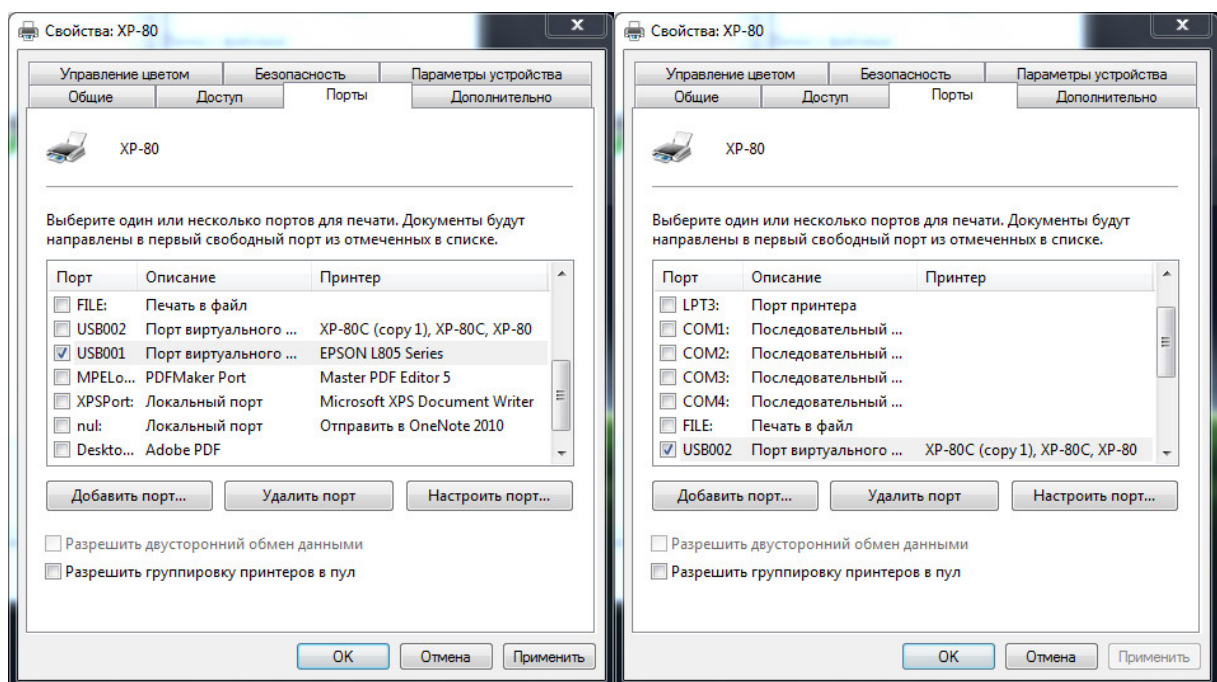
Свойства: XP-80

Управление цветом | Безопасность | Параметры устройства
Общие | Доступ | Порты | Дополнительно

XP-80

Выберите один или несколько портов для печати. Документы будут направлены в первый свободный порт из отмеченных в списке.

| Порт | Описание | Принтер |
|---|---|---|
| FILE: | Печать в файл | |
| USB002 | Порт виртуального ... | XP-80C (copy 1), XP-80C, XP-80 |
| USB001 | Порт виртуального ... | EPSON L805 Series |
| MPELo... | PDFMaker Port | Master PDF Editor 5 |
| XPSPort: | Локальный порт | Microsoft XPS Document Writer |
| nul: | Локальный порт | Отправить в OneNote 2010 |
| Deskto... | Adobe PDF | |

Добавить порт... | Удалить порт | Настроить порт...

Разрешить двусторонний обмен данными
Разрешить группировку принтеров в пул

OK | Отмена | Применить

Свойства: XP-80

Управление цветом | Безопасность | Параметры устройства
Общие | Доступ | Порты | Дополнительно

XP-80

Выберите один или несколько портов для печати. Документы будут направлены в первый свободный порт из отмеченных в списке.

| Порт | Описание | Принтер |
|---|---|---|
| LPT3: | Порт принтера | |
| COM1: | Последовательный ... | |
| COM2: | Последовательный ... | |
| COM3: | Последовательный ... | |
| COM4: | Последовательный ... | |
| FILE: | Печать в файл | |
| USB002 | Порт виртуального ... | XP-80C (copy 1), XP-80C, XP-80 |

Добавить порт... | Удалить порт | Настроить порт...

Разрешить двусторонний обмен данными
Разрешить группировку принтеров в пул

OK | Отмена | Применить